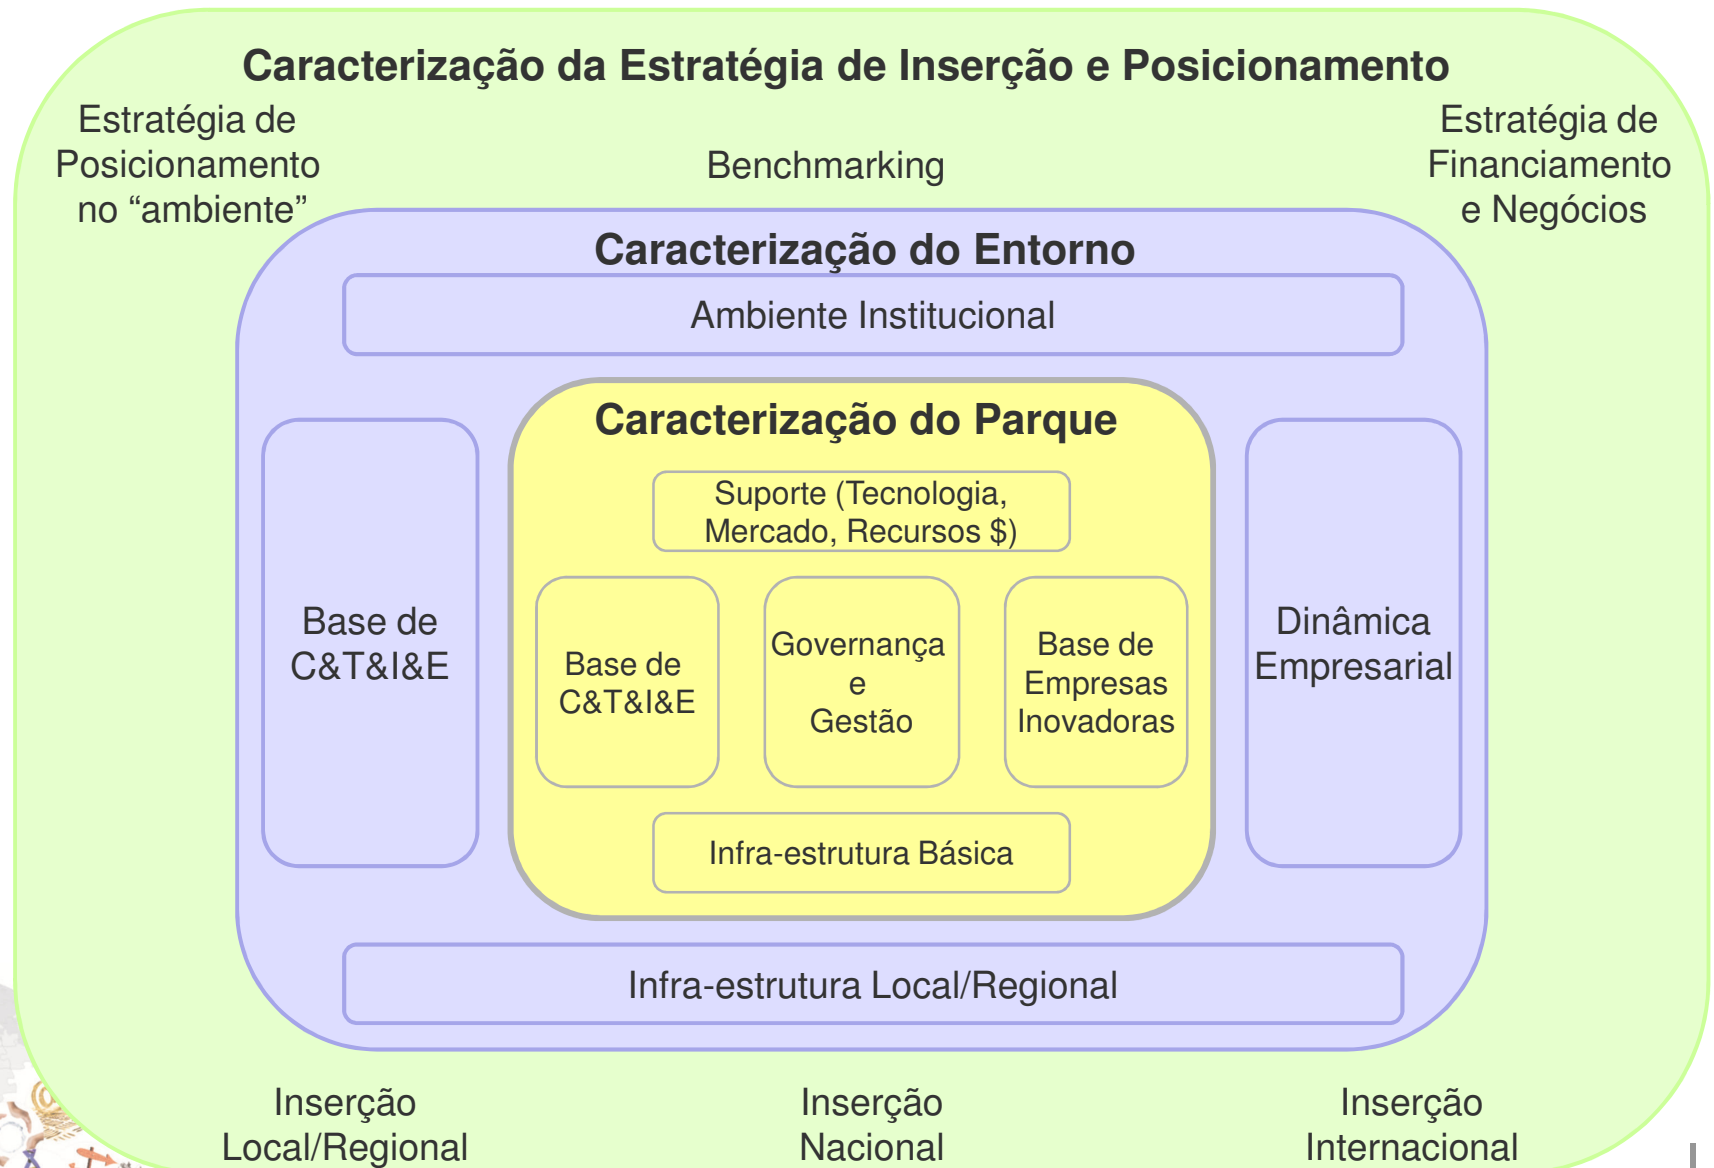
Caracterização da Estratégia de Inserção e Posicionamento

Estratégia de Posicionamento no “ambiente”

Benchmarking

Estratégia de Financiamento e Negócios

Caracterização do Entorno

Ambiente Institucional

Base de C&T&I&E

Caracterização do Parque

Suporte (Tecnologia, Mercado, Recursos $)

Base de C&T&I&E

Governança e Gestão

Base de Empresas Inovadoras

Infra-estrutura Básica

Dinâmica Empresarial

Infra-estrutura Local/Regional

Inserção Local/Regional

Inserção Nacional

Inserção Internacional